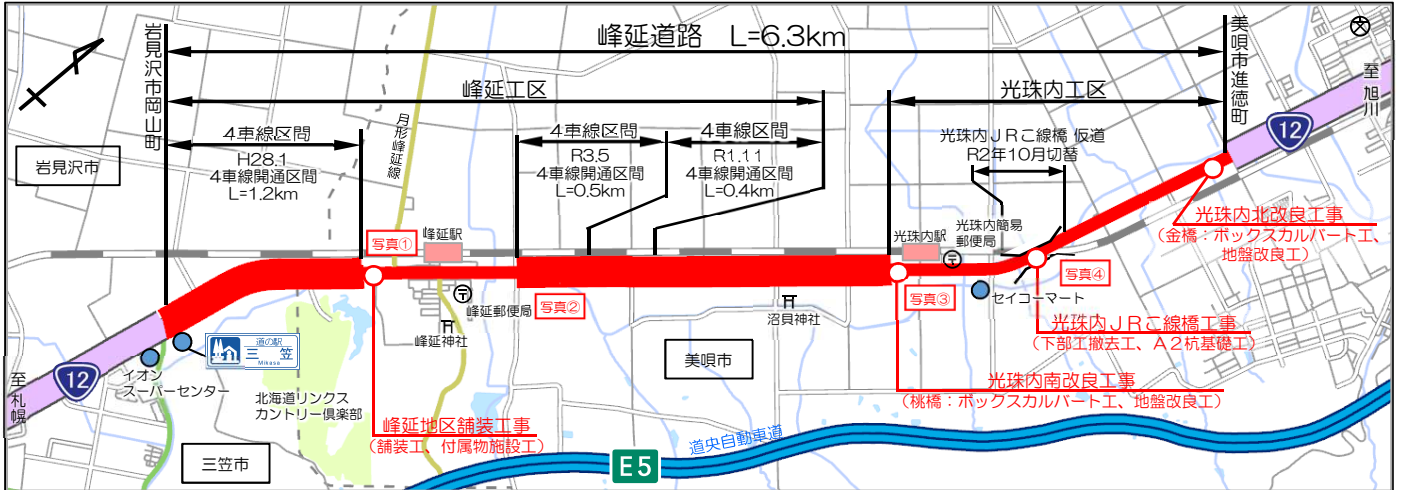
峰延道路　L=6.3km

岩見沢市岡山町

美唄市進徳町

峰延工区

光珠内工区

4車線区間
H28.1
4車線開通区間
L=1.2km

4車線区間
R3.5
4車線開通区間
L=0.5km

4車線区間
R1.11
4車線開通区間
L=0.4km

光珠内ＪＲこ線橋 仮道
R2年10月切替

至旭川

12

岩見沢市

月形峰延線

写真①

峰延駅

光珠内駅

光珠内簡易郵便局

光珠内北改良工事
（金橋：ボックスカルバート工、地盤改良工）

写真④

峰延郵便局

写真②

沼貝神社

写真③

セイコーマート

光珠内ＪＲこ線橋工事
（下部工撤去工、Ａ２杭基礎工）

峰延神社

美唄市

光珠内南改良工事
（桃橋：ボックスカルバート工、地盤改良工）

至札幌

12

イオンスーパーセンター

道の駅 三笠 Mikasa

北海道リンクスカントリー倶楽部

峰延地区舗装工事
（舗装工、付属物施設工）

三笠市

道央自動車道

E5